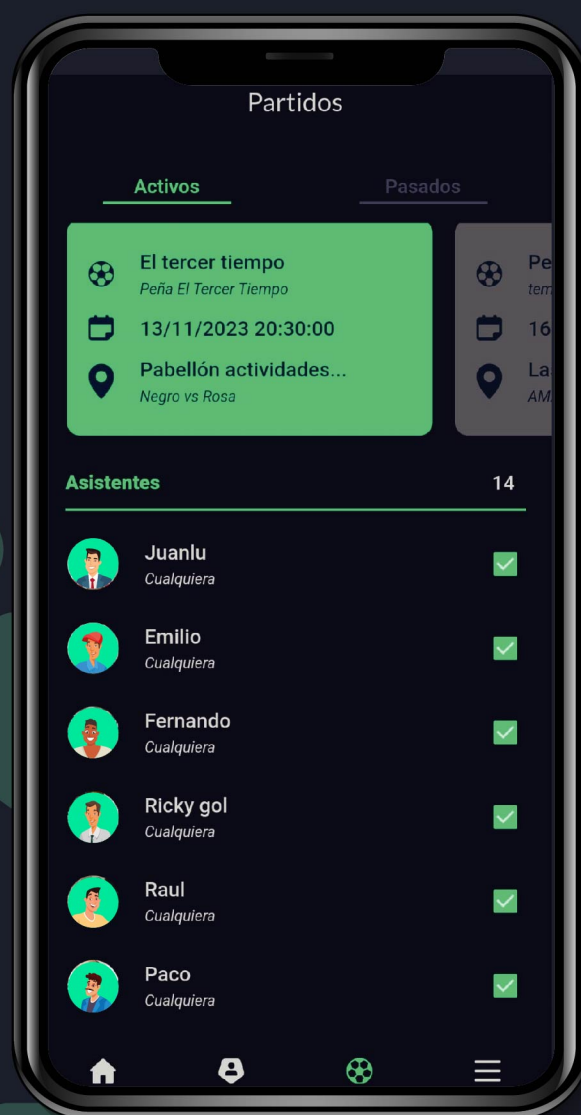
Partidos

Activos

Pasados

El tercer tiempo
Peña El Tercer Tiempo

13/11/2023 20:30:00

Pabellón actividades...
Negro vs Rosa

Pe
tem

16

La
AM

Asistentes

14

Juanlu
Cualquiera

Emilio
Cualquiera

Fernando
Cualquiera

Ricky gol
Cualquiera

Raul
Cualquiera

Paco
Cualquiera